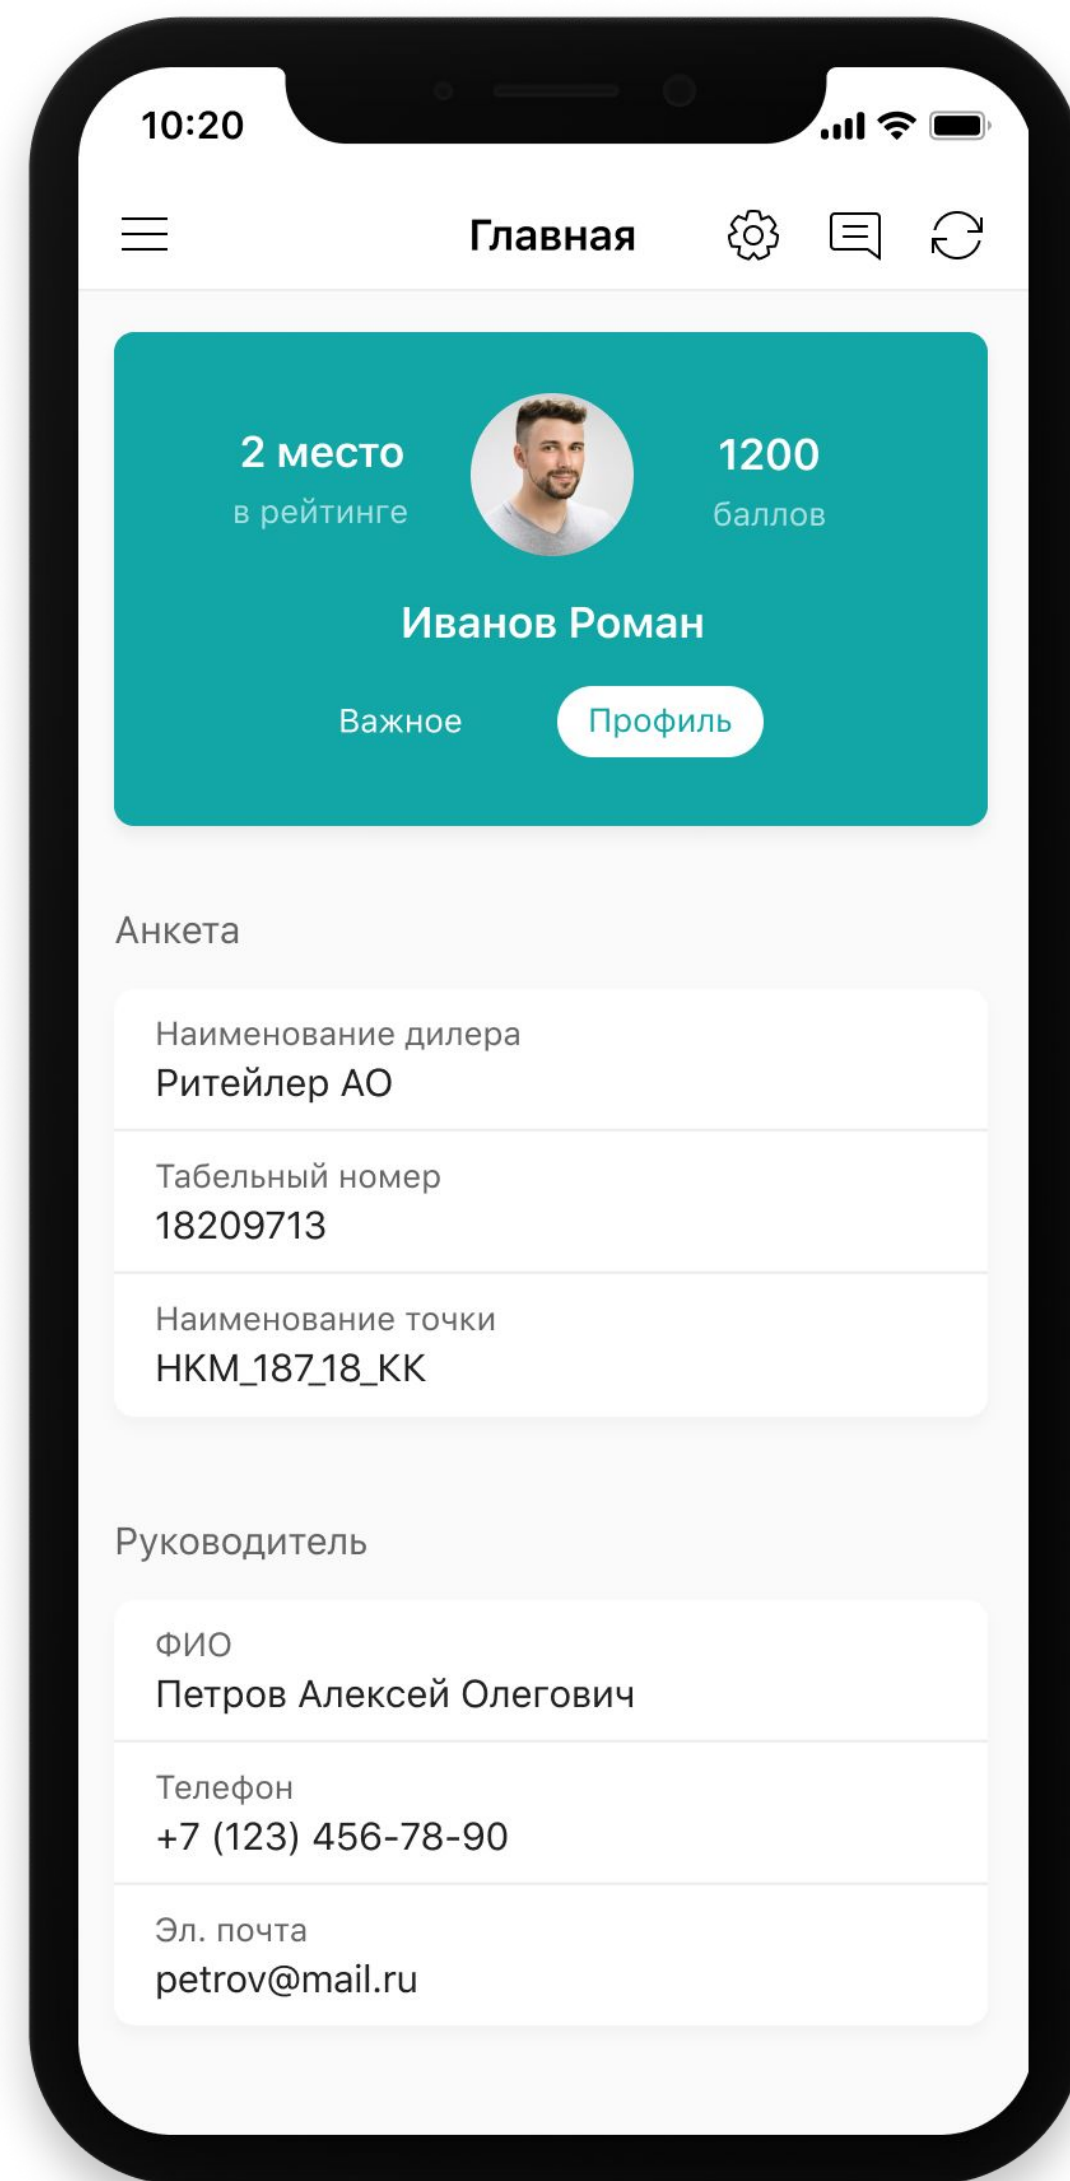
10:20

Главная

2 место
в рейтинге

1200
баллов

Иванов Роман

Важное
Профиль

Анкета

Наименование дилера
Ритейлер АО

Табельный номер
18209713

Наименование точки
НКМ_187_18_КК

Руководитель

ФИО
Петров Алексей Олегович

Телефон
+7 (123) 456-78-90

Эл. почта
petrov@mail.ru